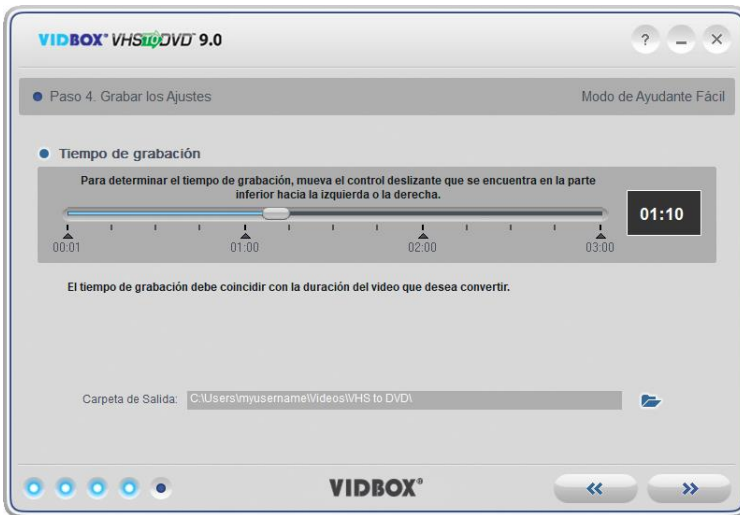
VIDBOX® VHS to DVD™ 9.0

?

Paso 4. Grabar los Ajustes

Modo de Ayudante Fácil

Tiempo de grabación

Para determinar el tiempo de grabación, mueva el control deslizante que se encuentra en la parte inferior hacia la izquierda o la derecha.

01:10

00:01 01:00 02:00 03:00

El tiempo de grabación debe coincidir con la duración del video que desea convertir.

Carpeta de Salida: C:\Users\myusername\Videos\VHS to DVD\

VIDBOX®

«

»